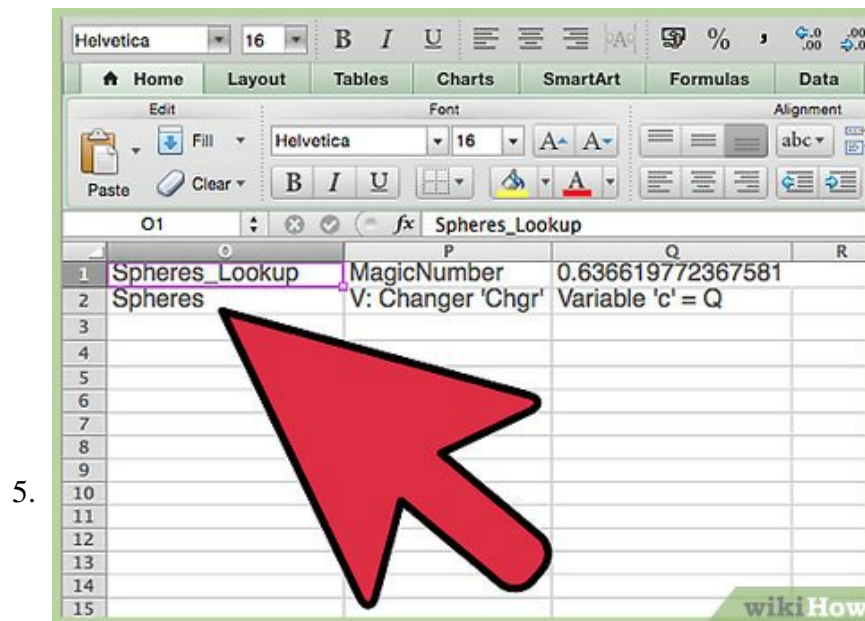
5.

Helvetica 16 B I U % ,

Home | Layout | Tables | Charts | SmartArt | Formulas | Data

Edit
Fill
Clear
Paste

Font
Helvetica 16
B I U

Alignment
abc

O1 fx Spheres_Lookup

| | O | P | Q | R |
|---|---|---|---|---|
| 1 | Spheres_Lookup | MagicNumber | 0.636619772367581 | |
| 2 | Spheres | V: Changer 'Chgr' | Variable 'c' = Q | |
| 3 | | | | |
| 4 | | | | |
| 5 | | | | |
| 6 | | | | |
| 7 | | | | |
| 8 | | | | |
| 9 | | | | |
| 10 | | | | |
| 11 | | | | |
| 12 | | | | |
| 13 | | | | |
| 14 | | | | |
| 15 | | | | |

wikiHow